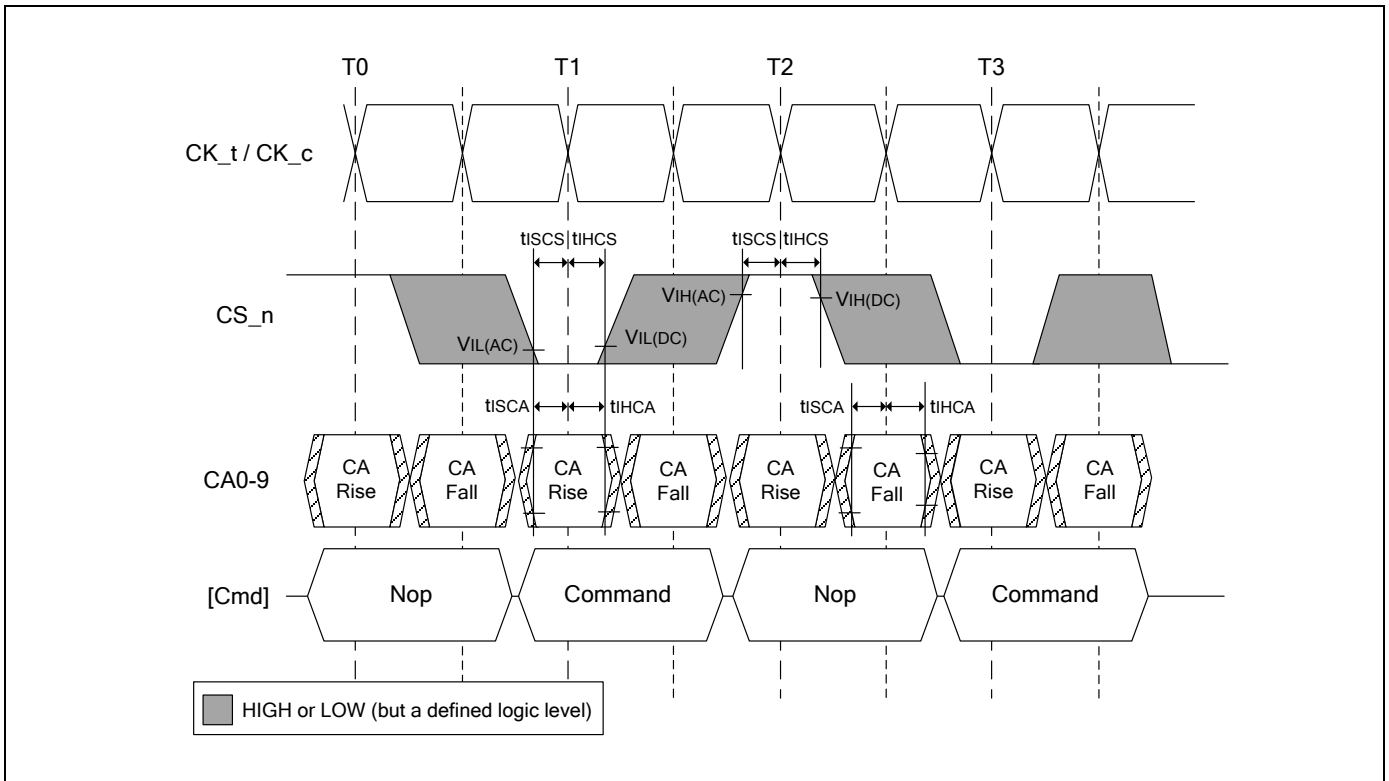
T0 T1 T2 T3

CK_t / CK_c

tISCS tIHCS tISCS tIHCS

CS_n

VIH(AC) VIH(DC)

VIL(AC) VIL(DC)

tISCA tIHCA tISCA tIHCA

CA0-9

CA Rise CA Fall CA Rise CA Fall CA Rise CA Fall CA Rise CA Fall

[Cmd] Nop Command Nop Command

HIGH or LOW (but a defined logic level)